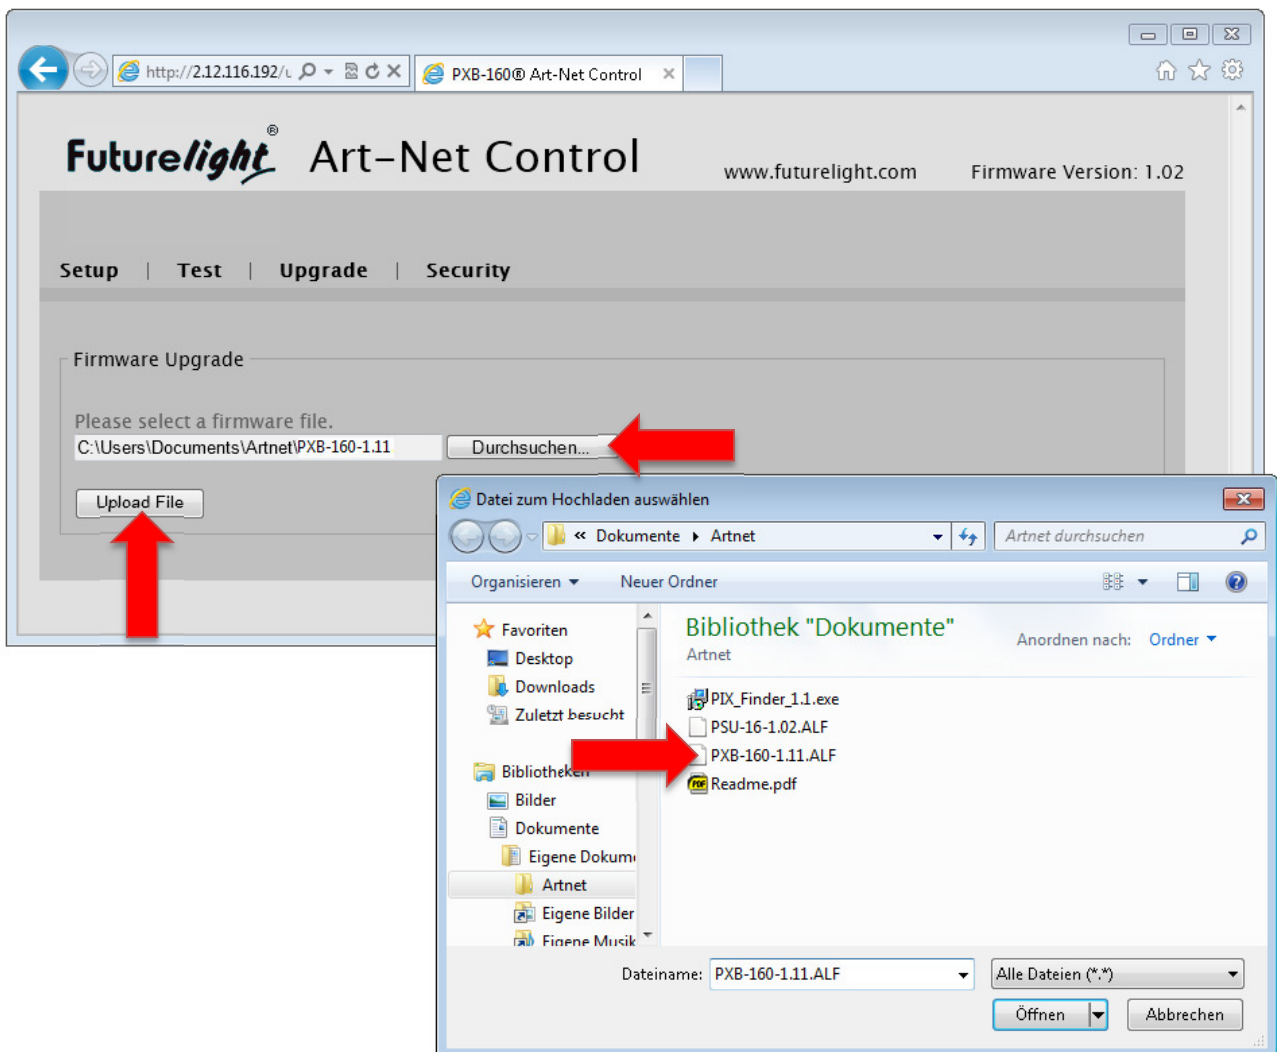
http://2.12.116.192/ı
PXB-160® Art-Net Control

Futurelight® Art-Net Control
www.futurelight.com
Firmware Version: 1.02

Setup | Test | Upgrade | Security

Firmware Upgrade

Please select a firmware file.
C:\Users\Documents\Artnet\PXB-160-1.11
Durchsuchen...

Upload File

Datei zum Hochladen auswählen
« Dokumente ▸ Artnet
Artnet durchsuchen
Organisieren ▾
Neuer Ordner

Favoriten
Desktop
Downloads
Zuletzt besucht
Bibliotheken
Bilder
Dokumente
Eigene Dokum
Artnet
Eigene Bilder
Eigene Musik

Bibliothek "Dokumente"
Artnet
Anordnen nach: Ordner ▾

PIX_Finder_1.1.exe
PSU-16-1.02.ALF
PXB-160-1.11.ALF
Readme.pdf

Dateiname: PXB-160-1.11.ALF
Alle Dateien (*.*)
Öffnen
Abbrechen